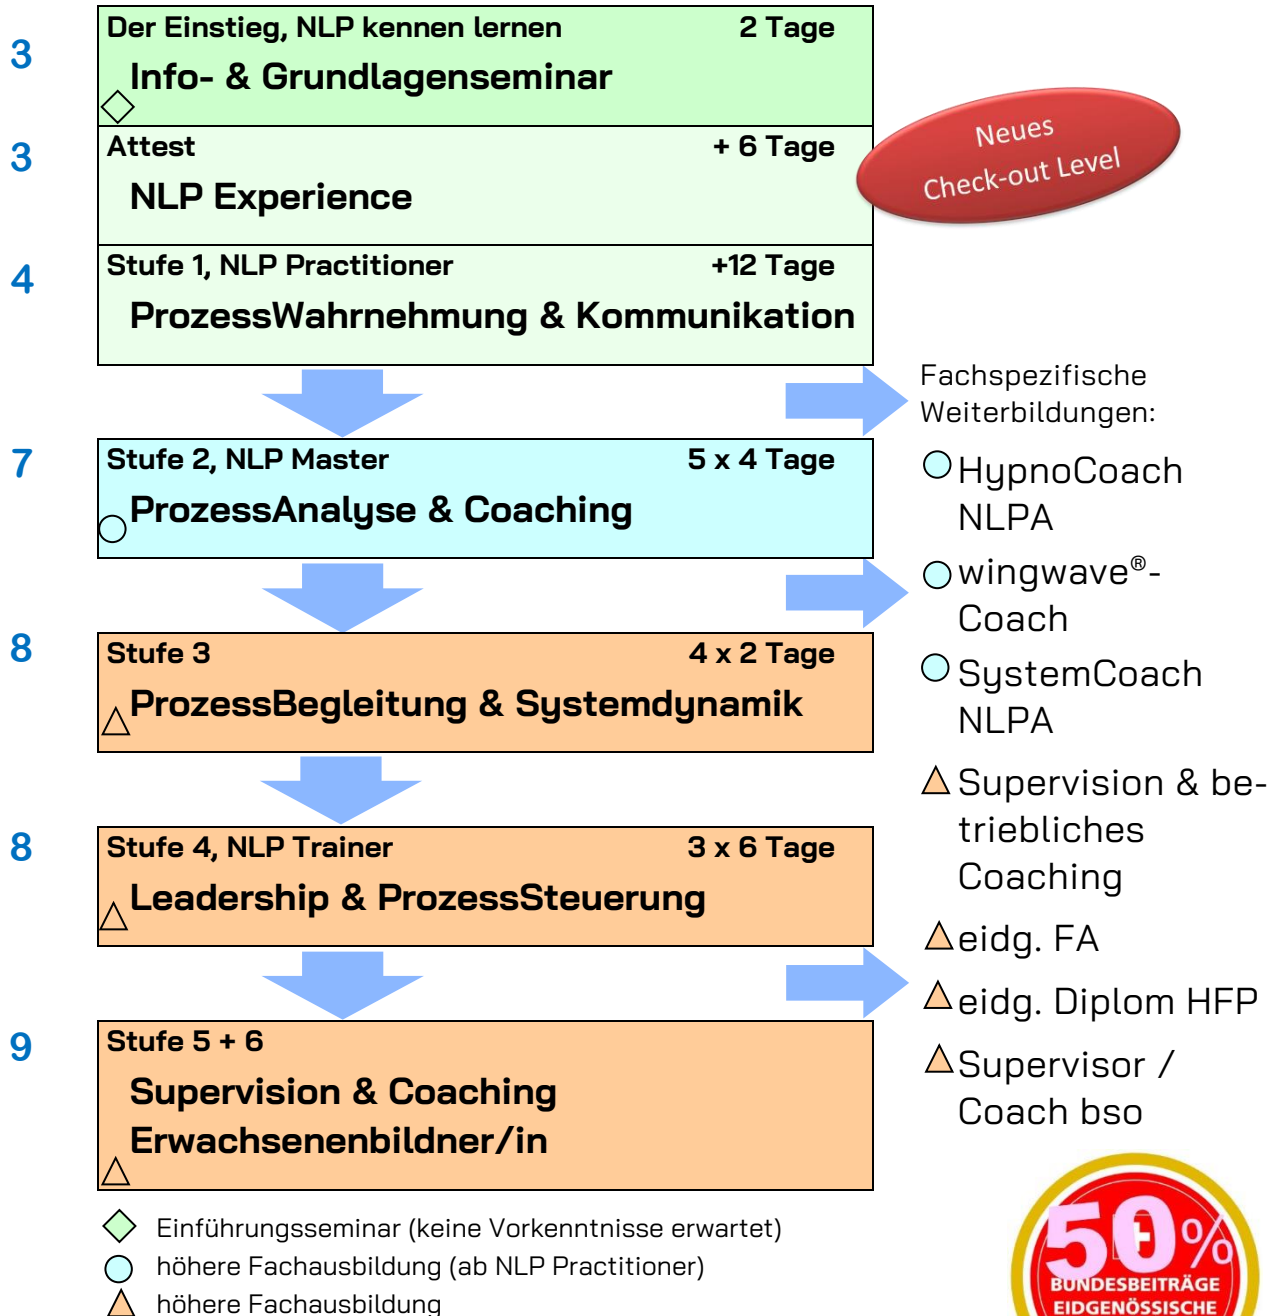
3

Der Einstieg, NLP kennen lernen 2 Tage

Info- & Grundlagenseminar

3

Attest + 6 Tage

NLP Experience

Neues Check-out Level

4

Stufe 1, NLP Practitioner +12 Tage

ProzessWahrnehmung & Kommunikation

Fachspezifische Weiterbildungen:

7

Stufe 2, NLP Master 5 x 4 Tage

ProzessAnalyse & Coaching

HypnoCoach NLPA

wingwave®-Coach

8

Stufe 3 4 x 2 Tage

ProzessBegleitung & Systemdynamik

SystemCoach NLPA

Supervision & betriebliches Coaching

8

Stufe 4, NLP Trainer 3 x 6 Tage

Leadership & ProzessSteuerung

eidg. FA

eidg. Diplom HFP

9

Stufe 5 + 6

Supervision & Coaching

Erwachsenenbildner/in

Supervisor / Coach bso

Einführungsseminar (keine Vorkenntnisse erwartet)

höhere Fachausbildung (ab NLP Practitioner)

höhere Fachausbildung

50%

BUNDESBEITRÄGE EIDGENÖSSISCHE